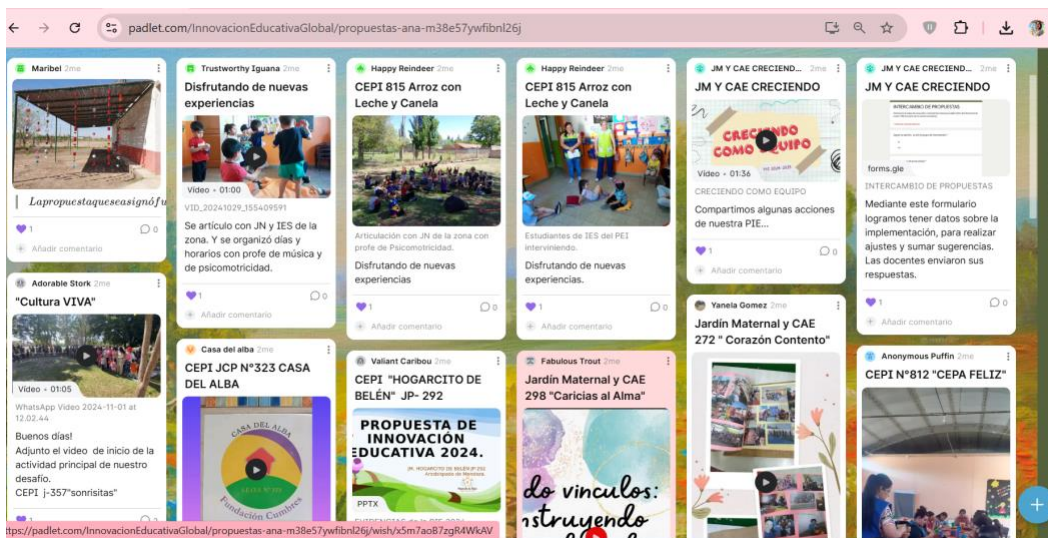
padlet.com/InnovacionEducativaGlobal/propuestas-ana-m38e57ywfibnl26j

Maribel 2mo
Lapropuestaqueseasignó fu
♥1 0
Añadir comentario

Adorable Stork 2mo
"Cultura VIVA"
Video • 01:05
WhatsApp Video 2024-11-01 at 12.02.44
Buenos días!
Adjunto el video de inicio de la actividad principal de nuestro desafío.
CEPI j-357"sonrisitas"

Trustworthy Iguana 2mo
Disfrutando de nuevas experiencias
Video • 01:00
VID_20241029_155409591
Se artículo con JN y IES de la zona. Y se organizó días y horarios con profe de música y de psicomotricidad.
♥1 0
Añadir comentario

Casa del alba 2mo
CEPI JCP N°323 CASA DEL ALBA
CASA DEL ALBA
Fundación Cumbres

Happy Reindeer 2mo
CEPI 815 Arroz con Leche y Canela
Articulación con JN de la zona con profe de Psicomotricidad.
Disfrutando de nuevas experiencias
♥1 0
Añadir comentario

Valiant Caribou 2mo
CEPI "HOGARCITO DE BELÉN" JP- 292
PROPUESTA DE INNOVACIÓN EDUCATIVA 2024.
PPTX

Happy Reindeer 2mo
CEPI 815 Arroz con Leche y Canela
Estudiantes de IES del PEI interviniendo.
Disfrutando de nuevas experiencias.
♥1 0
Añadir comentario

Fabulous Trout 2mo
Jardín Maternal y CAE 298 "Caricias al Alma"
do vínculos: nstruyendo

JM Y CAE CRECIENDO... 2mo
JM Y CAE CRECIENDO
CRECIENDO COMO EQUIPO
Video • 01:36
CRECIENDO COMO EQUIPO
Compartimos algunas acciones de nuestra PIE...
♥1 0
Añadir comentario

Yanela Gomez 2mo
Jardín Maternal y CAE 272 " Corazón Contento"

JM Y CAE CRECIEND... 2mo
JM Y CAE CRECIENDO
INTERCAMBIO DE PROPUESTAS
forms.gle
INTERCAMBIO DE PROPUESTAS
Mediante este formulario logramos tener datos sobre la implementación, para realizar ajustes y sumar sugerencias. Las docentes enviaron sus respuestas.
♥1 0
Añadir comentario

Anonymous Puffin 2mo
CEPI N°812 "CEPA FELIZ"

ttps://padlet.com/InnovacionEducativaGlobal/propuestas-ana-m38e57ywfibnl26j/wish/x5m7aoB7zgR4WkAV